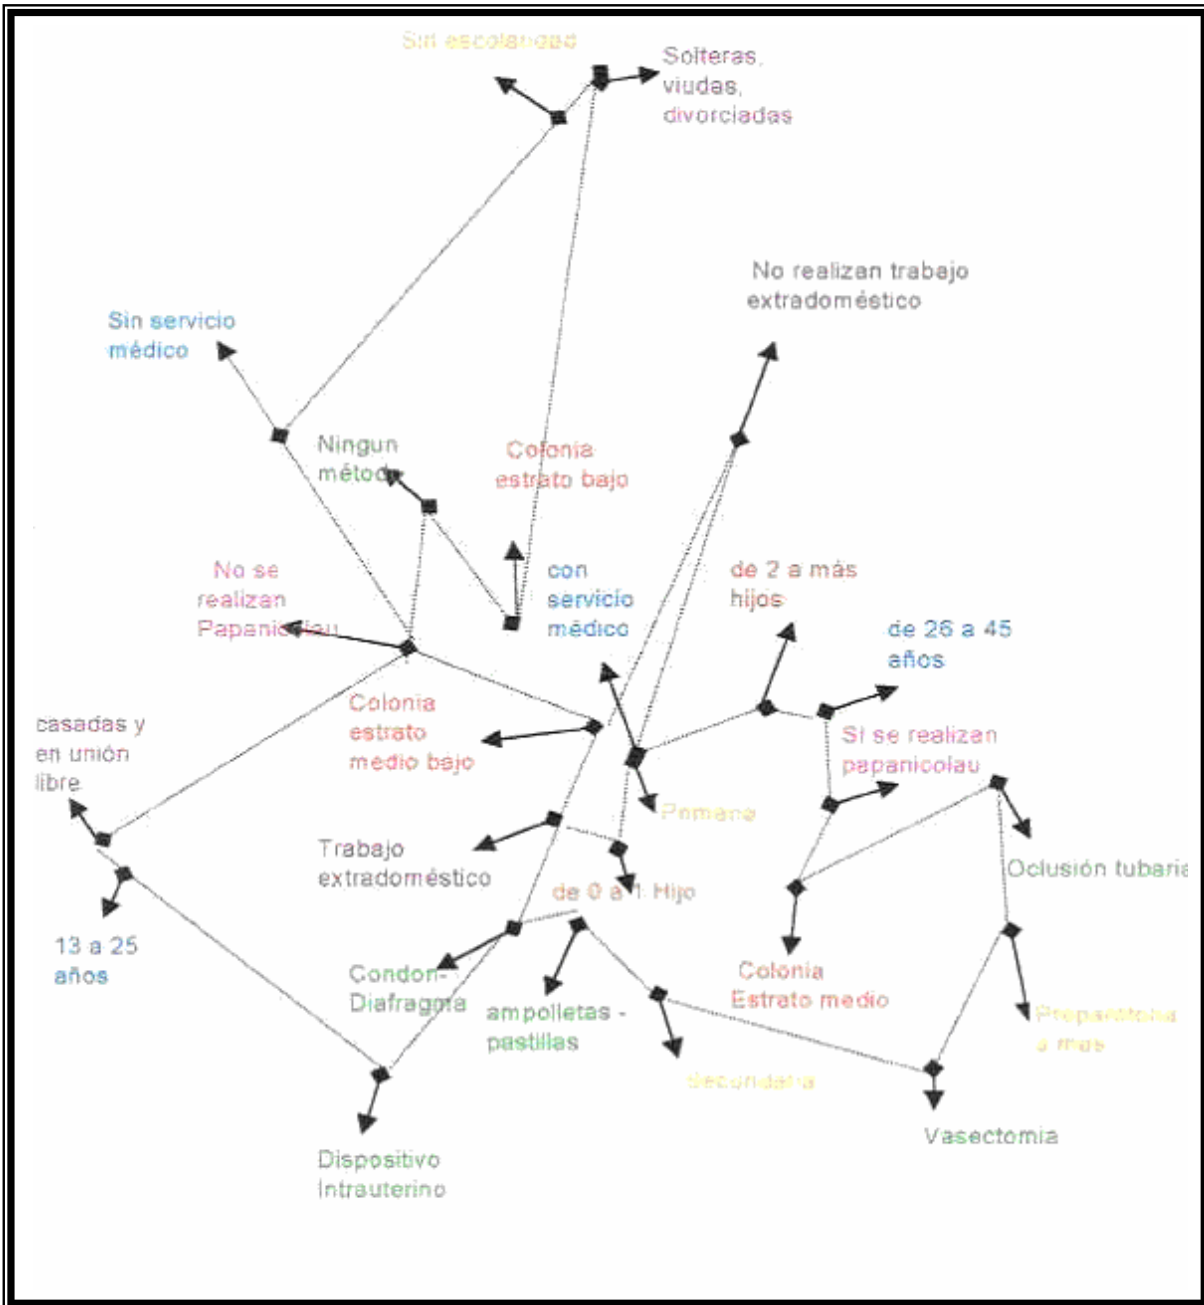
Sin escolaridad

Solteras, viudas, divorciadas

No realizan trabajo extradoméstico

Sin servicio médico

Ningun método

Colonia estrato bajo

con servicio médico

No se realizan Papanicolau

de 2 a más hijos

de 26 a 45 años

casadas y en unión libre

Colonia estrato medio bajo

Si se realizan papanicolau

Primaria

Trabajo extradoméstico

Oclusión tubaria

de 0 a 1 Hijo

13 a 25 años

Condon-Diafragma

ampolletas - pastillas

Colonia Estrato medio

Preparatoria a mas

Secundaria

Vasectomia

Dispositivo Intrauterino